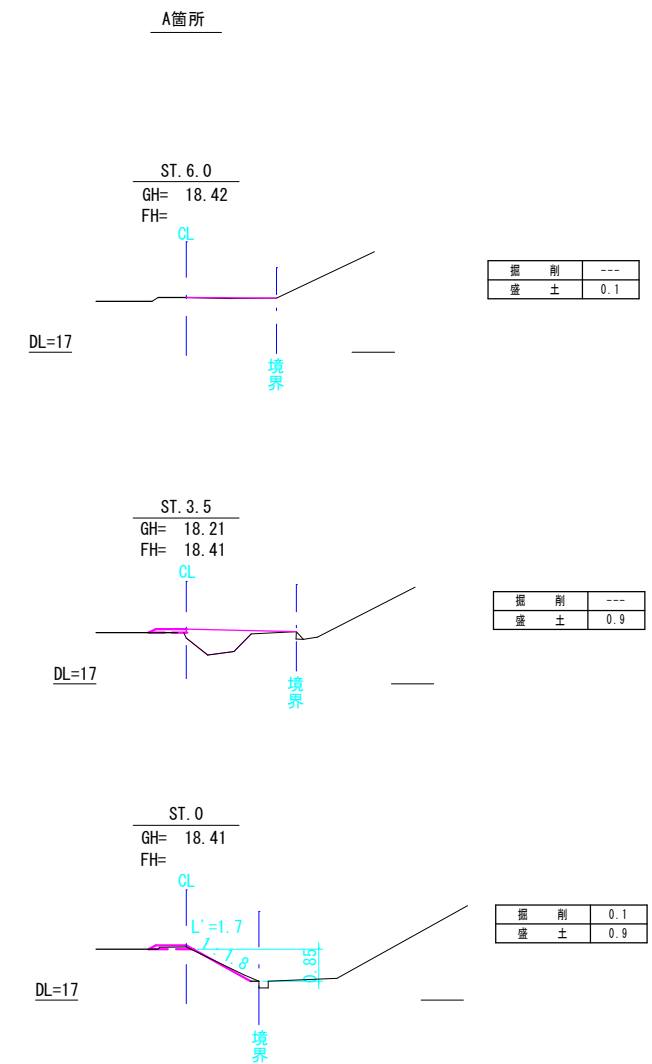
A箇所

ST. 6. 0
GH= 18. 42
FH=
CL

| 掘削 | --- |
|---|---|
| 盛土 | 0. 1 |

DL=17

境界

ST. 3. 5
GH= 18. 21
FH= 18. 41
CL

| 掘削 | --- |
|---|---|
| 盛土 | 0. 9 |

DL=17

境界

ST. 0
GH= 18. 41
FH=
CL

L'=1. 7
1 : 1. 8
0. 85

| 掘削 | 0. 1 |
|---|---|
| 盛土 | 0. 9 |

DL=17

境界